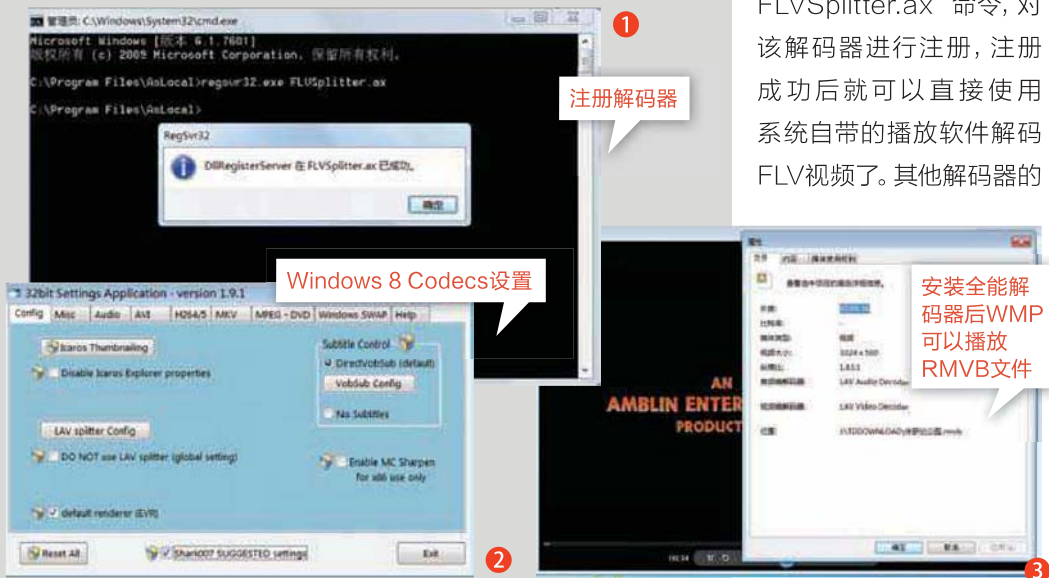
管理员: C:\Windows\System32\cmd.exe

Microsoft Windows [版本 6.1.7601]
版权所有 (c) 2009 Microsoft Corporation。保留所有权利。

C:\Program Files\AoLocal>regsvr32.exe FLVSplitter.ax

C:\Program Files\AoLocal>

RegSvr32

DllRegisterServer 在 FLVSplitter.ax 已成功。

确定

1

注册解码器

FLVSplitter.ax"命令，对该解码器进行注册，注册成功后就可以直接使用系统自带的播放软件解码FLV视频了。其他解码器的

Windows 8 Codecs设置

32bit Settings Application - version 1.9.1

Config | Misc | Audio | AVI | H264/5 | MKV | MPEG - DVD | Windows SWAP | Help

Icaros Thumbnailing

Disable Icaros Explorer properties

Subtitle Control

DirectVobSub (default)

VobSub Config

No Subtitles

LAV splitter Config

DO NOT use LAV splitter (global setting)

Enable MC Sharpen for x86 use only

default renderer (EVR)

Reset All

Shark007 SUGGESTED settings

Exit

2

安装全能解码器后WMP可以播放RMVB文件

AN
AMBLIN ENTER
PRODUCT

属性

常规 | 内容 | 媒体类型标识

3